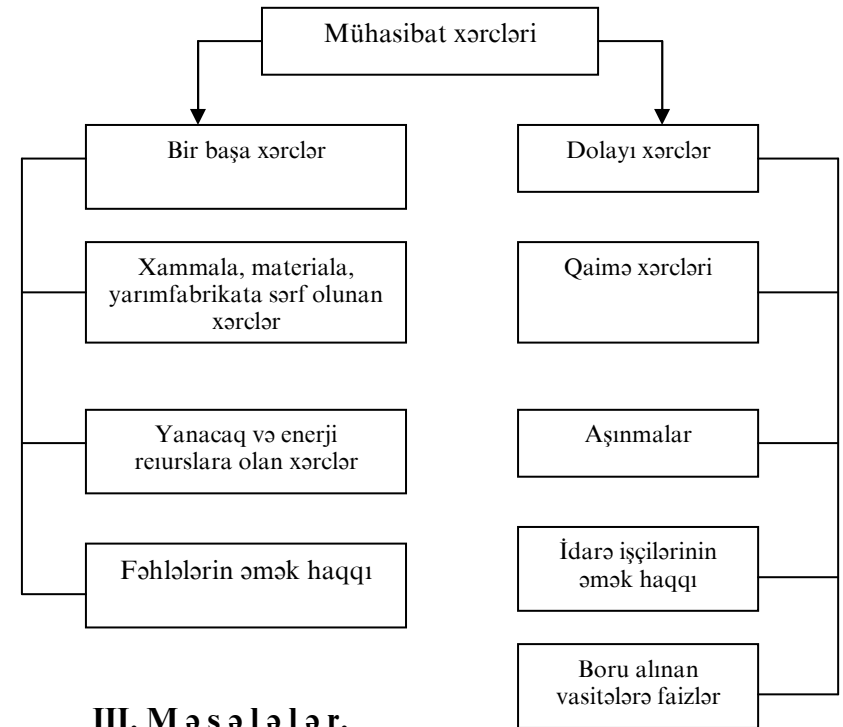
Mühasibat xərcləri

Bir başa xərclər

Xammala, materiala, yarımfabrikata sərf olunan xərclər

Yanacaq və enerji reıurslara olan xərclər

Fəhlələrin əmək haqqı

Dolayı xərclər

Qaimə xərcləri

Aşınmalar

İdarə işçilərinin əmək haqqı

Boru alınan vasitələrə faizlər

III. Məsələlər.